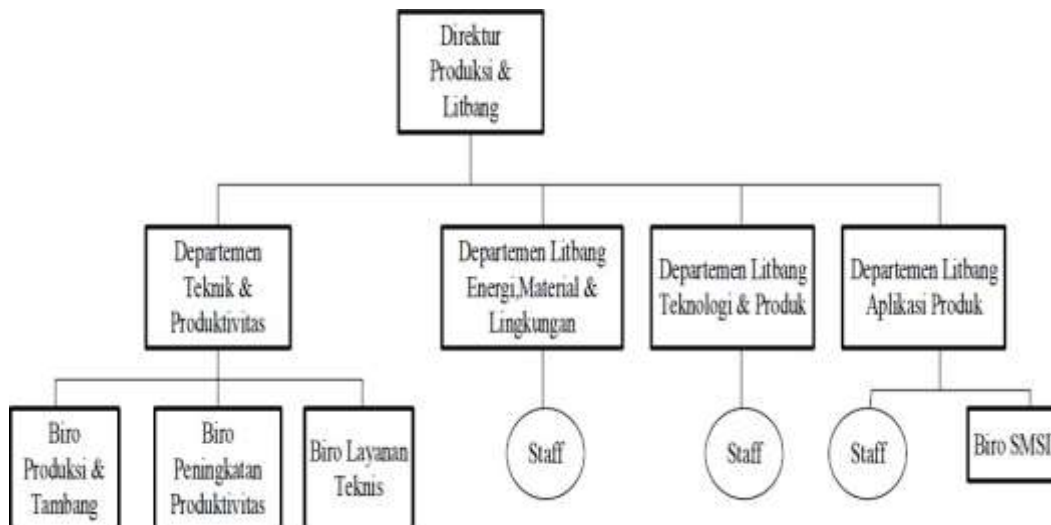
Direktur Produksi & Litbang

Departemen Teknik & Produktivitas

Departemen Litbang Energi,Material & Lingkungan

Departemen Litbang Teknologi & Produk

Departemen Litbang Aplikasi Produk

Biro Produksi & Tambang

Biro Peningkatan Produktivitas

Biro Layanan Teknis

Staff

Staff

Staff

Biro SMSI